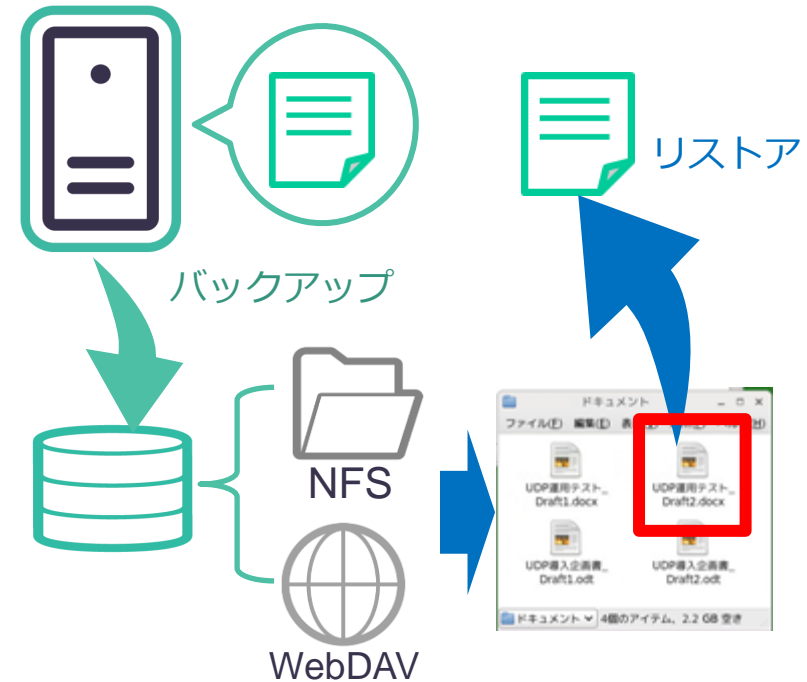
リストア

バックアップ

NFS

WebDAV

ドキュメント

ファイル(F) 編集(E) 表

UDP運用テスト_Draft1.docx

UDP運用テスト_Draft2.docx

UDP導入企画書_Draft1.odt

UDP導入企画書_Draft2.odt

ドキュメント 4個のアイテム、2.2 GB 空き